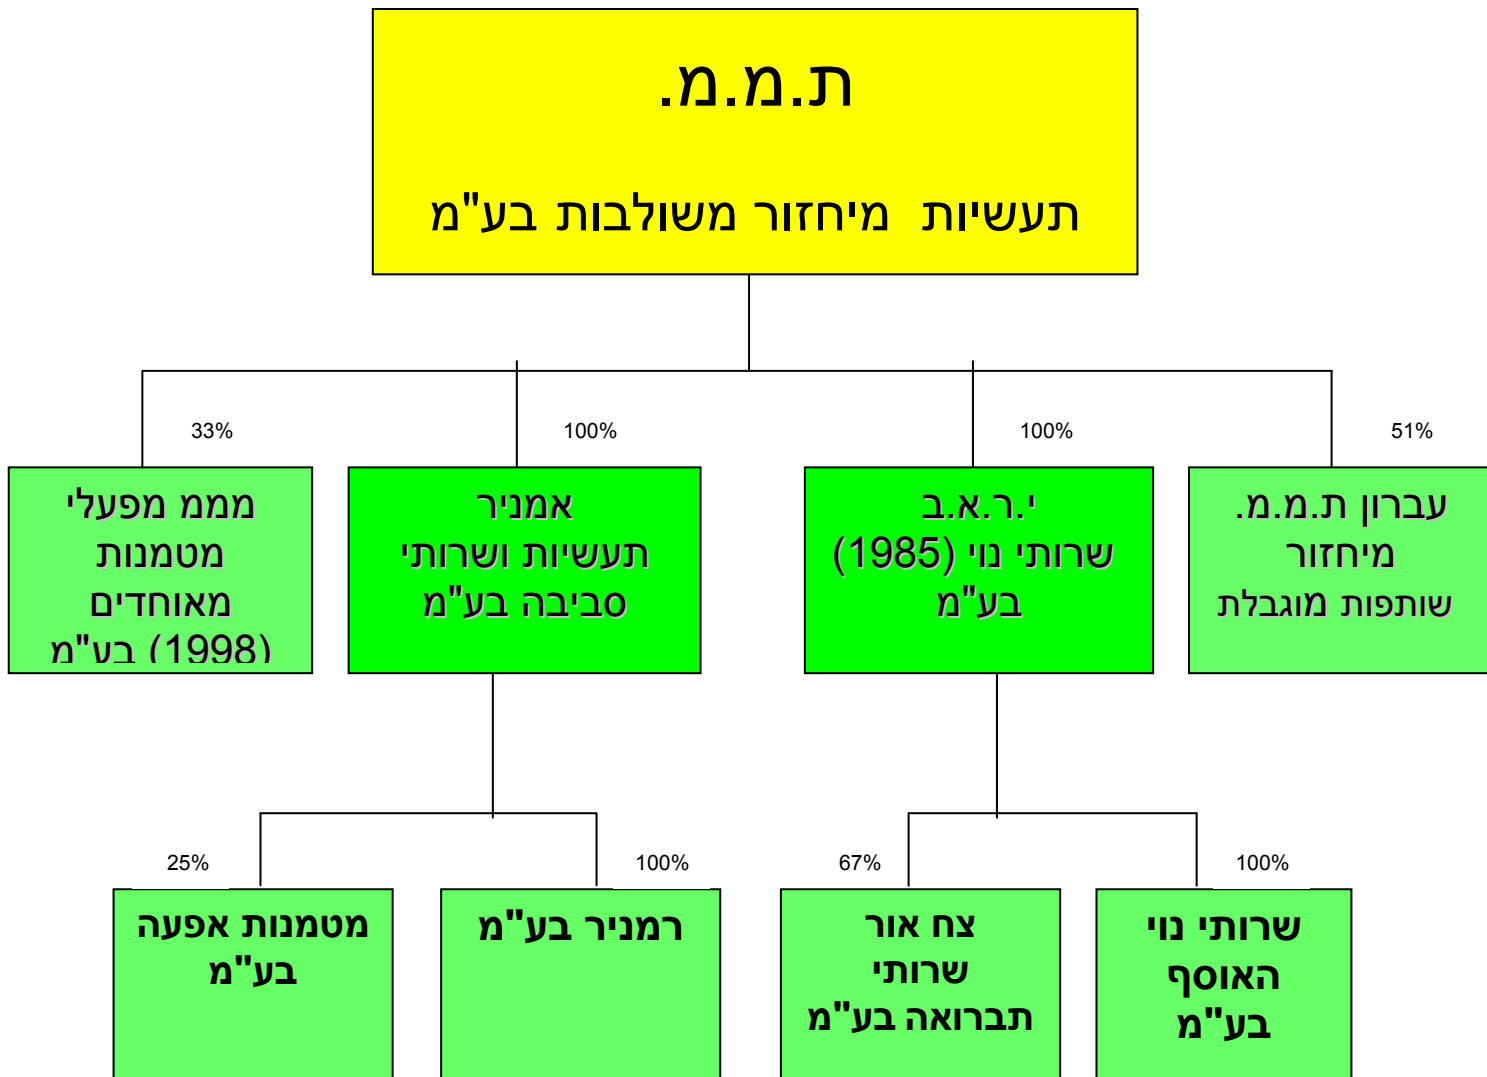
ת.מ.מ.

תעשיות מיחזור משולבות בע"מ

51%
עברון ת.מ.מ.
מיחזור
שותפות מוגבלת

100%
י.ר.א.ב.
שרותי נוי (1985)
בע"מ

100%
אמניר
תעשיות ושרותי
סביבה בע"מ

33%
ממם מפעלי
מטמנות
מאוחדים
(1998) בע"מ

100%
שרותי נוי
האוסף
בע"מ

67%
צח אור
שרותי
תברואה בע"מ

100%
רמניר בע"מ

25%
מטמנות אפעה
בע"מ